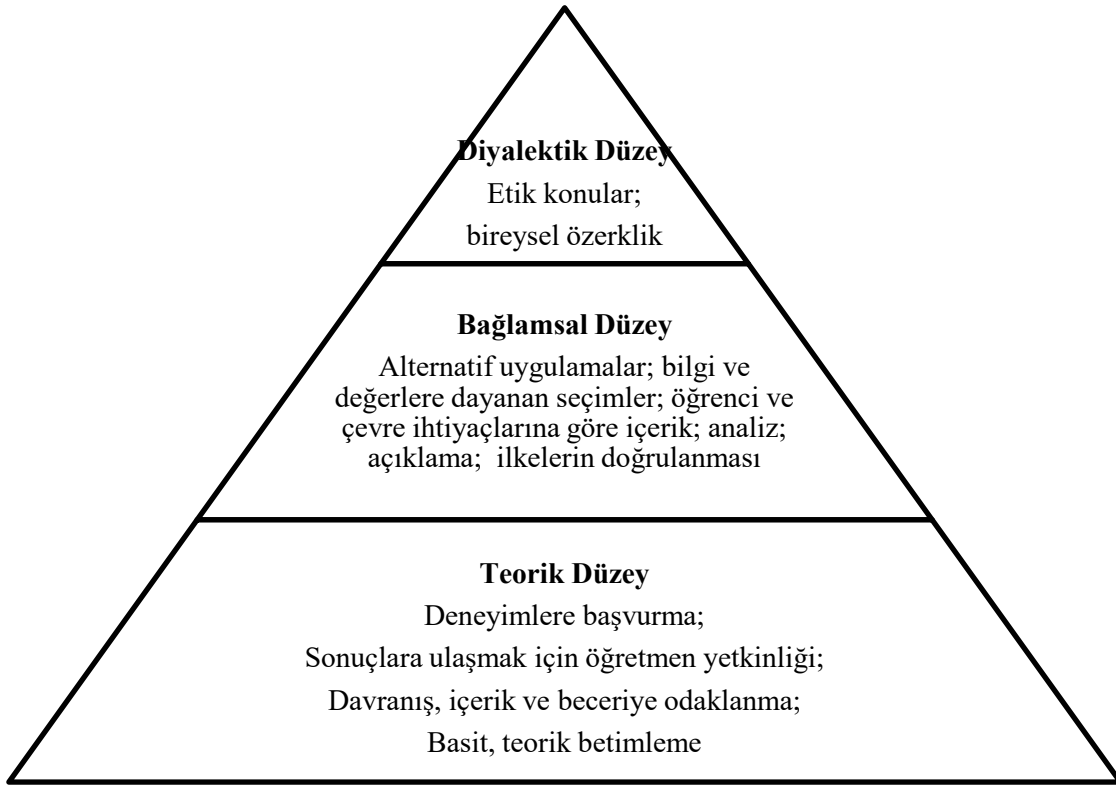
Diyalektik Düzey
Etik konular;
bireysel özerklik

Bağlamsal Düzey
Alternatif uygulamalar; bilgi ve değerlere dayanan seçimler; öğrenci ve çevre ihtiyaçlarına göre içerik; analiz; açıklama; ilkelerin doğrulanması

Teorik Düzey
Deneyimlere başvurma;
Sonuçlara ulaşmak için öğretmen yetkinliği;
Davranış, içerik ve beceriye odaklanma;
Basit, teorik betimleme